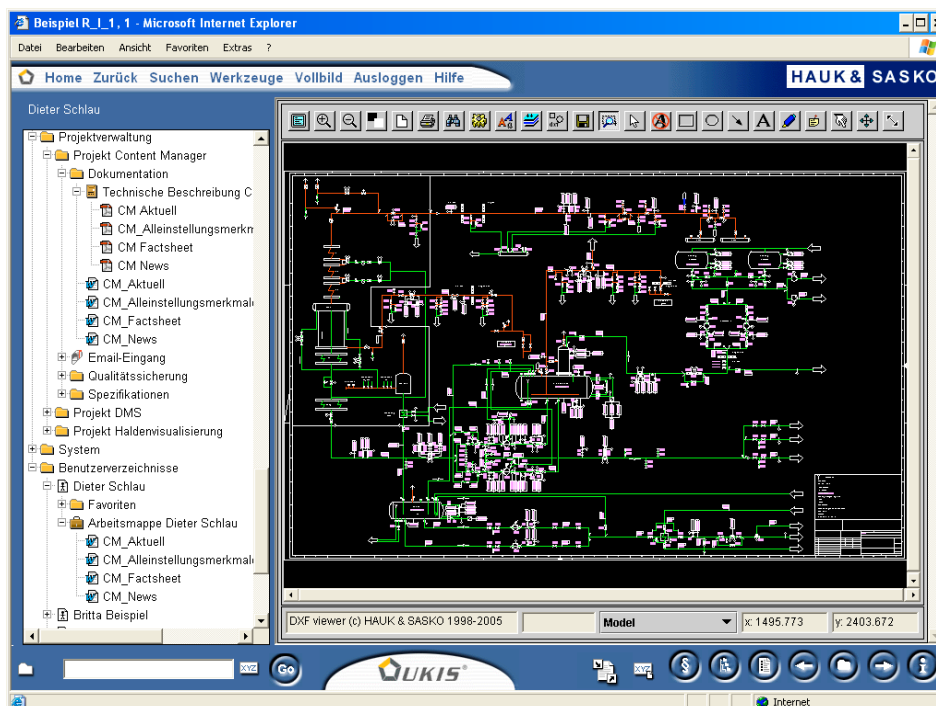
Beispiel R_I_1, 1 - Microsoft Internet Explorer

Datei Bearbeiten Ansicht Favoriten Extras ?

Home Zurück Suchen Werkzeuge Vollbild Ausloggen Hilfe

HAUK & SASKO

Dieter Schlau

Projektverwaltung
Projekt Content Manager
Dokumentation
Technische Beschreibung C
CM Aktuell
CM_Alleinstellungsmerkm
CM Factsheet
CM News
CM_Aktuell
CM_Alleinstellungsmerkmal
CM_Factsheet
CM_News
Email-Eingang
Qualitätssicherung
Spezifikationen
Projekt DMS
Projekt Haldenvisualisierung
System
Benutzerverzeichnisse
Dieter Schlau
Favoriten
Arbeitsmappe Dieter Schlau
CM_Aktuell
CM_Alleinstellungsmerkmal
CM_Factsheet
CM_News
Britta Beispiel

DXF viewer (c) HAUK & SASKO 1998-2005

Model

x: 1495.773

y: 2403.672

XYZ

Go

UKIS

XYZ

Internet